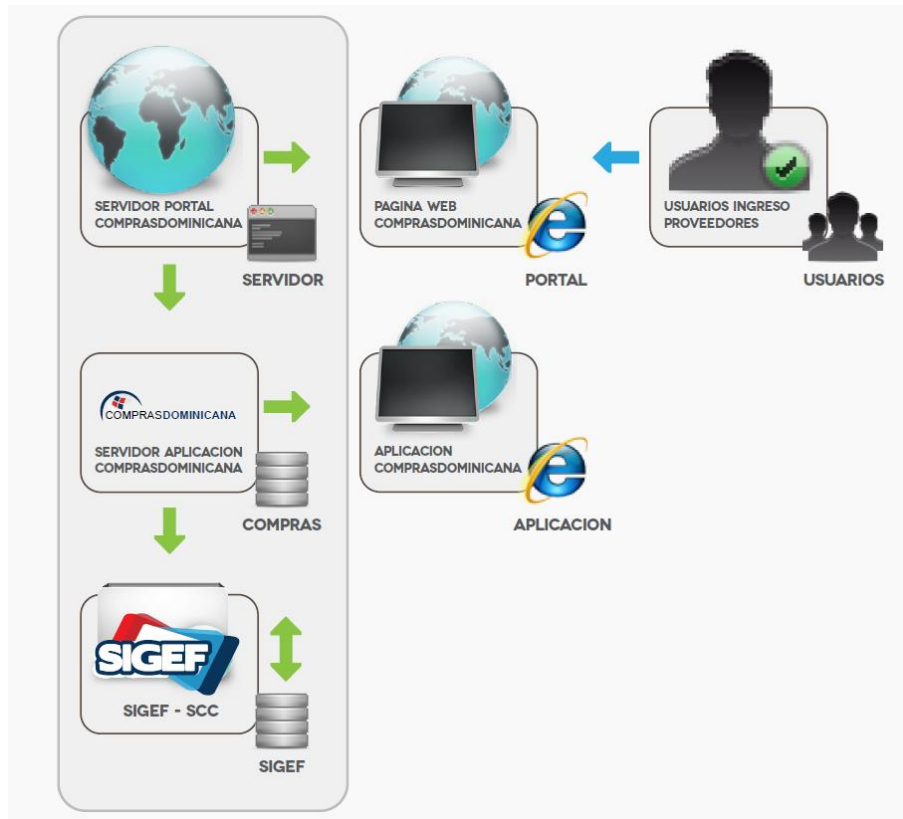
SERVIDOR PORTAL COMPRASDOMINICANA

SERVIDOR

PAGINA WEB COMPRASDOMINICANA

PORTAL

USUARIOS INGRESO PROVEEDORES

USUARIOS

COMPRASDOMINICANA

SERVIDOR APLICACION COMPRASDOMINICANA

COMPRAS

APLICACION COMPRASDOMINICANA

APLICACION

SIGEF

SIGEF - SCC

SIGEF